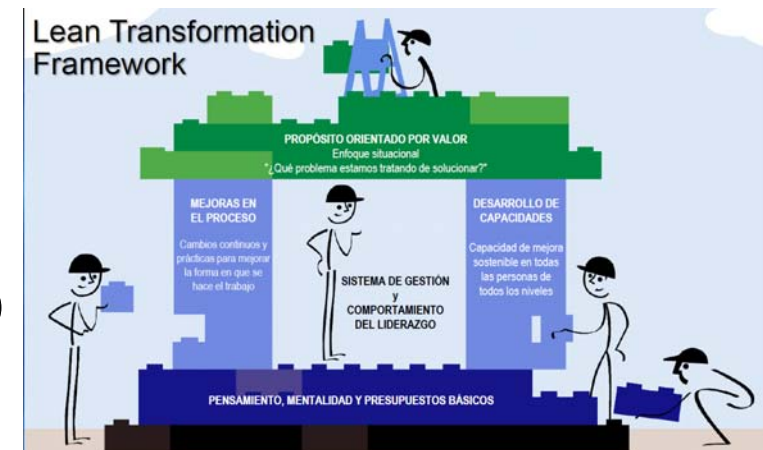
Lean Transformation Framework

PROPÓSITO ORIENTADO POR VALOR
Enfoque situacional
"¿Qué problema estamos tratando de solucionar?"

MEJORAS EN EL PROCESO

Cambios continuos y prácticas para mejorar la forma en que se hace el trabajo

SISTEMA DE GESTIÓN y COMPORTAMIENTO DEL LIDERAZGO

DESARROLLO DE CAPACIDADES

Capacidad de mejora sostenible en todas las personas de todos los niveles

PENSAMIENTO, MENTALIDAD Y PRESUPUESTOS BÁSICOS